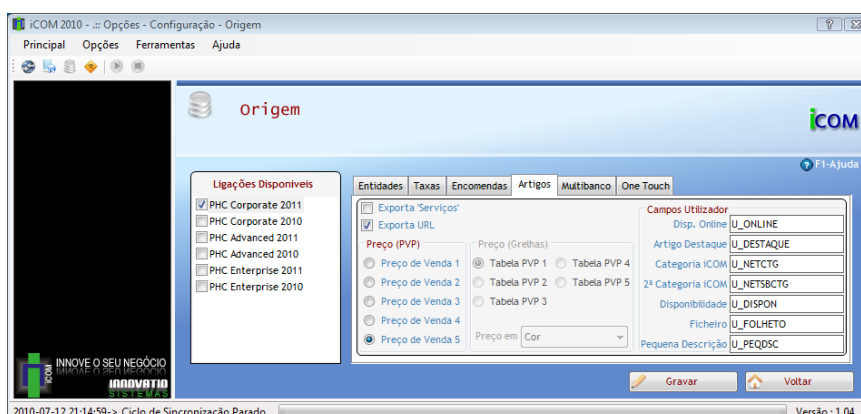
iCOM 2010 - .:: Opções - Configuração - Origem

Principal Opções Ferramentas Ajuda

Origem

iCOM

F1-Ajuda

Ligações Disponiveis

PHC Corporate 2011
PHC Corporate 2010
PHC Advanced 2011
PHC Advanced 2010
PHC Enterprise 2011
PHC Enterprise 2010

Entidades Taxas Encomendas Artigos Multibanco One Touch

Exporta 'Serviços'
Exporta URL

Preço (PVP)
Preço de Venda 1
Preço de Venda 2
Preço de Venda 3
Preço de Venda 4
Preço de Venda 5

Preço (Grelhas)
Tabela PVP 1
Tabela PVP 4
Tabela PVP 2
Tabela PVP 5
Tabela PVP 3

Preço em Cor

Campos Utilizador
Disp. Online U_ONLINE
Artigo Destaque U_DESTAQUE
Categoria iCOM U_NETCTG
2ª Categoria iCOM U_NETSBCTG
Disponibilidade U_DISPON
Ficheiro U_FOLHETO
Pequena Descrição U_PEQDSC

Gravar Voltar

iCOM INNOVE O SEU NEGÓCIO
INNOVATIO SISTEMAS

2010-07-12 21:14:59-> Ciclo de Sincronização Parado

Versão : 1.04